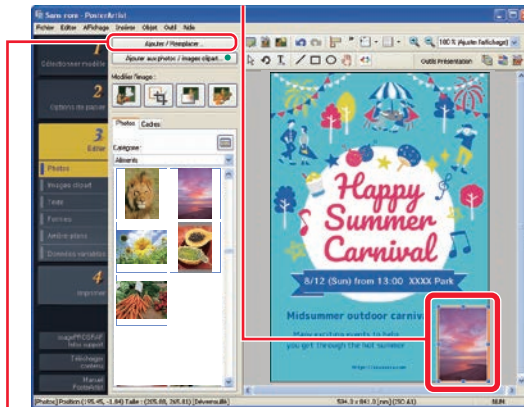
Sans nom - PosterArtist

Fichier Editer Affichage Insérer Objet Outil Aide

1
Sélectionner modèle

2
Options de papier

3
Editer

Photos
Images clipart
Texte
Formes
Arrière-plans
Données variables

4
Imprimer

imagePROGRAF
Infos support

Télécharger contenu

Manuel PosterArtist

Ajouter / Remplacer...

Ajouter aux photos / images clipart...

Modifier l'image :

Photos Cadres

Catégorie :
Aliments

100 % (Ajuster l'affichage)

Outils Présentation

Happy Summer Carnival

8/12 (Sun) from 13:00 XXXX Park

Midsummer outdoor carnival

Many exciting events to help you get through the hot summer

[Photos] Position : (195.45, -1.84) Taille : (205.88, 265.83) [Sélectionnés]

594.0 x 841.0 mm (ISO A1)

NUM